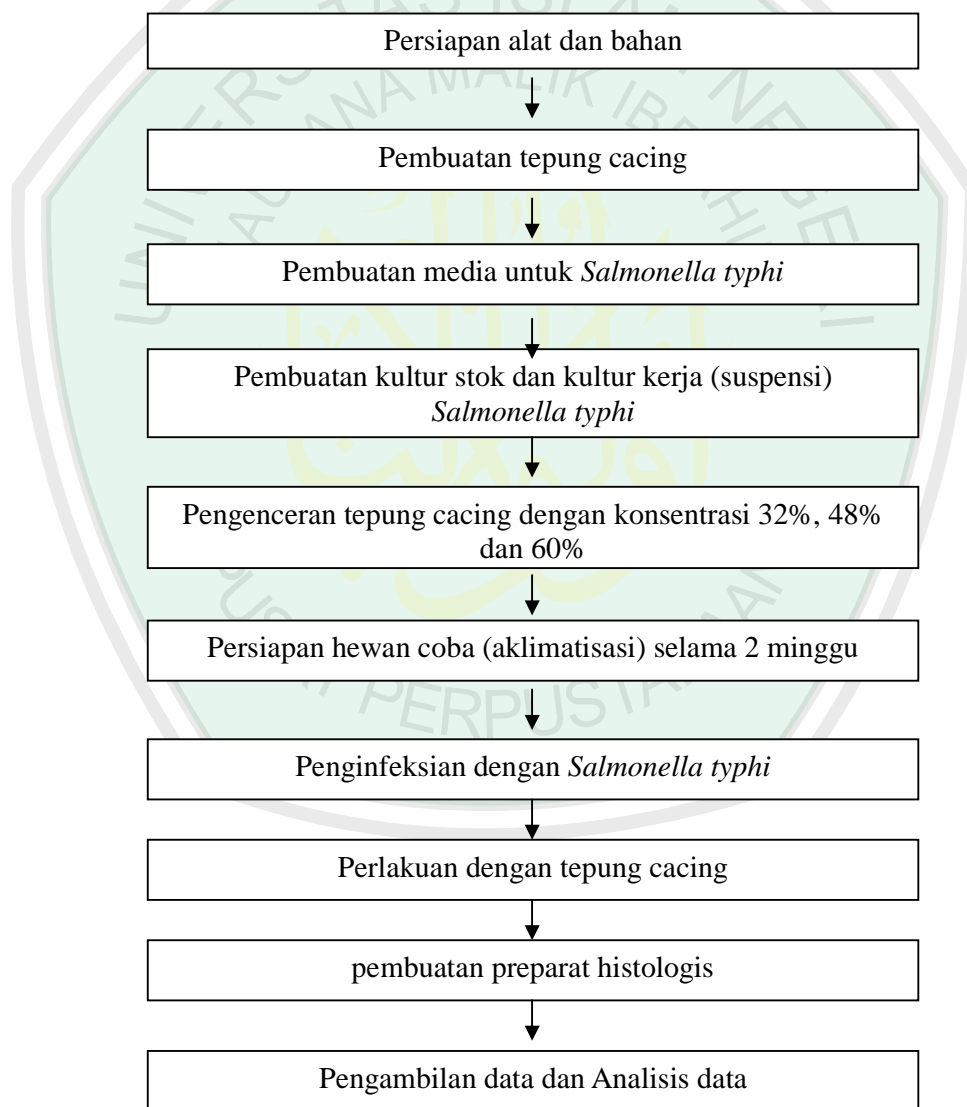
Persiapan alat dan bahan

Pembuatan tepung cacing

Pembuatan media untuk *Salmonella typhi*

Pembuatan kultur stok dan kultur kerja (suspensi) *Salmonella typhi*

Pengenceran tepung cacing dengan konsentrasi 32%, 48% dan 60%

Persiapan hewan coba (aklimatisasi) selama 2 minggu

Penginfeksian dengan *Salmonella typhi*

Perlakuan dengan tepung cacing

pembuatan preparat histologis

Pengambilan data dan Analisis data